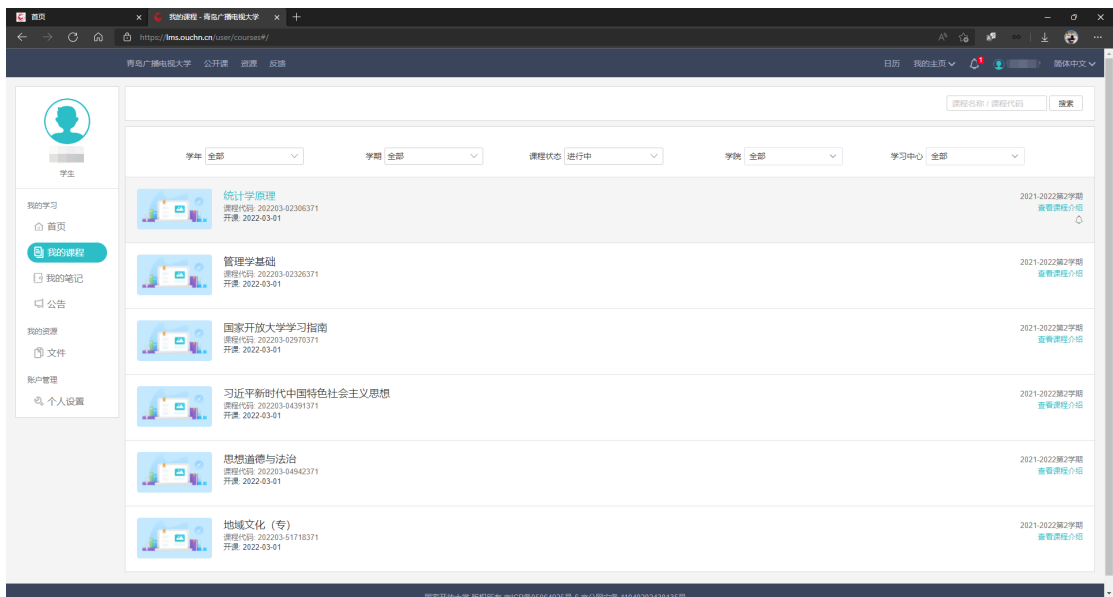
首页
我的课程 - 青岛广播电视大学
https://lms.ouchn.cn/user/courses#/

青岛广播电视大学 公开课 资源 反馈
日历 我的主页 1 简体中文

课程名称 / 课程代码 搜索

学生

我的学习
首页
我的课程
我的笔记
公告
我的资源
文件
账户管理
个人设置

学年 全部
学期 全部
课程状态 进行中
学院 全部
学习中心 全部

统计学原理
课程代码: 202203-02306371
开课: 2022-03-01
2021-2022第2学期
查看课程介绍

管理学基础
课程代码: 202203-02326371
开课: 2022-03-01
2021-2022第2学期
查看课程介绍

国家开放大学学习指南
课程代码: 202203-02970371
开课: 2022-03-01
2021-2022第2学期
查看课程介绍

习近平新时代中国特色社会主义思想
课程代码: 202203-04391371
开课: 2022-03-01
2021-2022第2学期
查看课程介绍

思想道德与法治
课程代码: 202203-04942371
开课: 2022-03-01
2021-2022第2学期
查看课程介绍

地域文化（专）
课程代码: 202203-51718371
开课: 2022-03-01
2021-2022第2学期
查看课程介绍

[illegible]